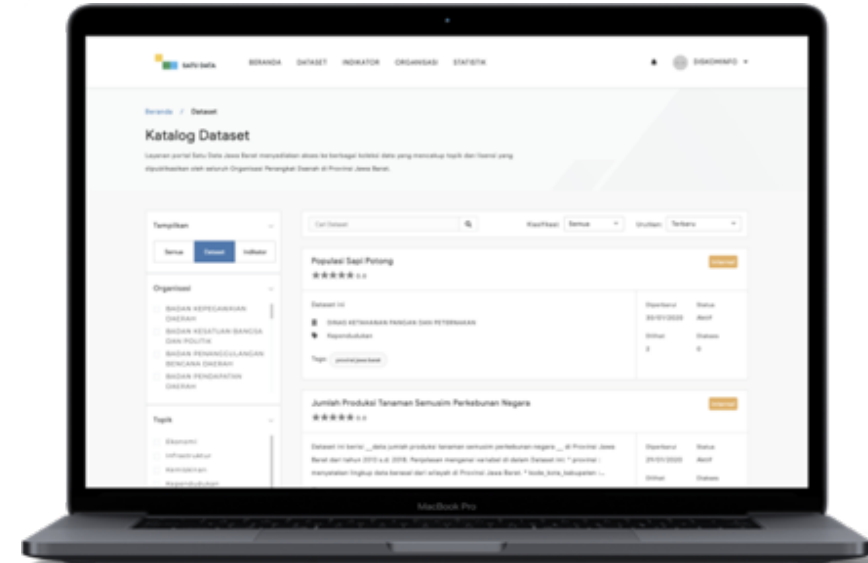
SATU DATA BERANDA DATASET INDIKATOR ORGANISASI STATISTIK DISKOMINFO

Beranda / Dataset

Katalog Dataset

Layanan portal Satu Data Jawa Barat menyediakan akses ke berbagai koleksi data yang mencakup topik dan lisensi yang dipublikasikan oleh seluruh Organisasi Perangkat Daerah di Provinsi Jawa Barat.

Tampilkan

Semua Dataset Indikator

Organisasi

BADAN KEPEGAWAIAN DAERAH

BADAN KESATUAN BANGSA DAN POLITIK

BADAN PENANGGULANGAN BENCANA DAERAH

BADAN PENDAPATAN DAERAH

Topik

Ekonomi

Infrastruktur

Kemiskinan

Kependudukan

Cari Dataset

Klasifikasi Semua

Urutkan Terbaru

Populasi Sapi Potong

Internal

5.0

Dataset ini

DINAS KETAHANAN PANGAN DAN PETERNAKAN

Kependudukan

Tags: provinsi jawa barat

Diperbarui 30/01/2020

Status Aktif

Dilihat 2

Diakses 0

Jumlah Produksi Tanaman Semusim Perkebunan Negara

Internal

5.0

Dataset ini berisi __data jumlah produksi tanaman semusim perkebunan negara __ di Provinsi Jawa Barat dari tahun 2013 s.d. 2018. Penjelasan mengenai variabel di dalam Dataset ini: * provinsi : menyatakan lingkup data berasal dari wilayah di Provinsi Jawa Barat. * kode_kota_kabupaten ...

Diperbarui 29/01/2020

Status Aktif

Dilihat

Diakses

MacBook Pro